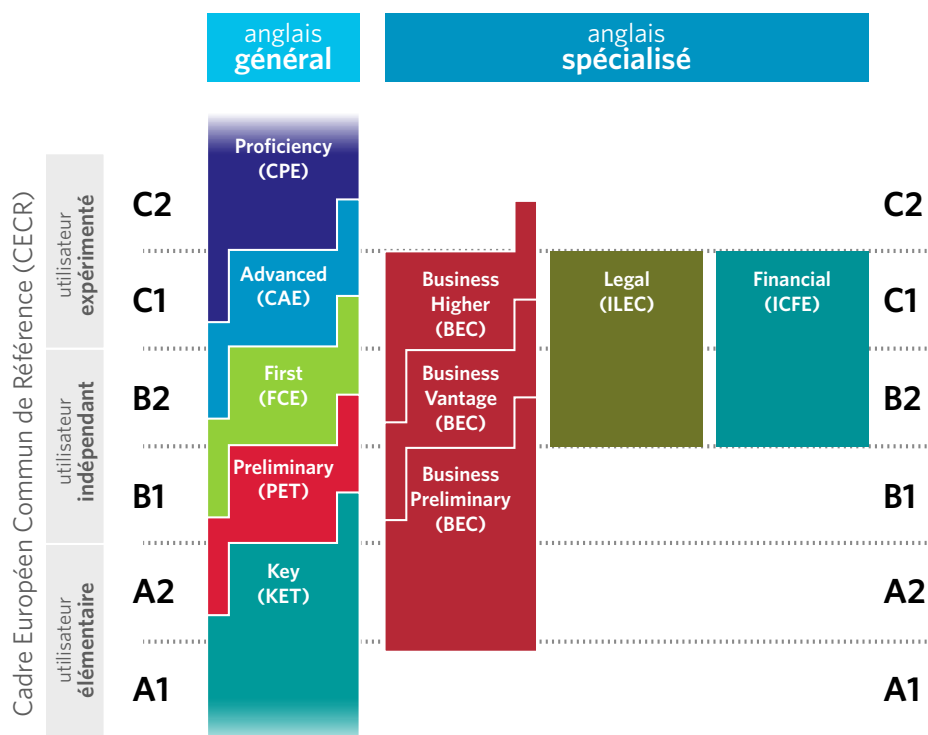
anglais
général

anglais
spécialisé

Cadre Européen Commun de Référence (CECR)

utilisateur
expérimenté

utilisateur
indépendant

utilisateur
élémentaire

C2
C1
B2
B1
A2
A1

Proficiency
(CPE)

Advanced
(CAE)

First
(FCE)

Preliminary
(PET)

Key
(KET)

Business
Higher
(BEC)

Business
Vantage
(BEC)

Business
Preliminary
(BEC)

Legal
(ILEC)

Financial
(ICFE)

C2
C1
B2
B1
A2
A1